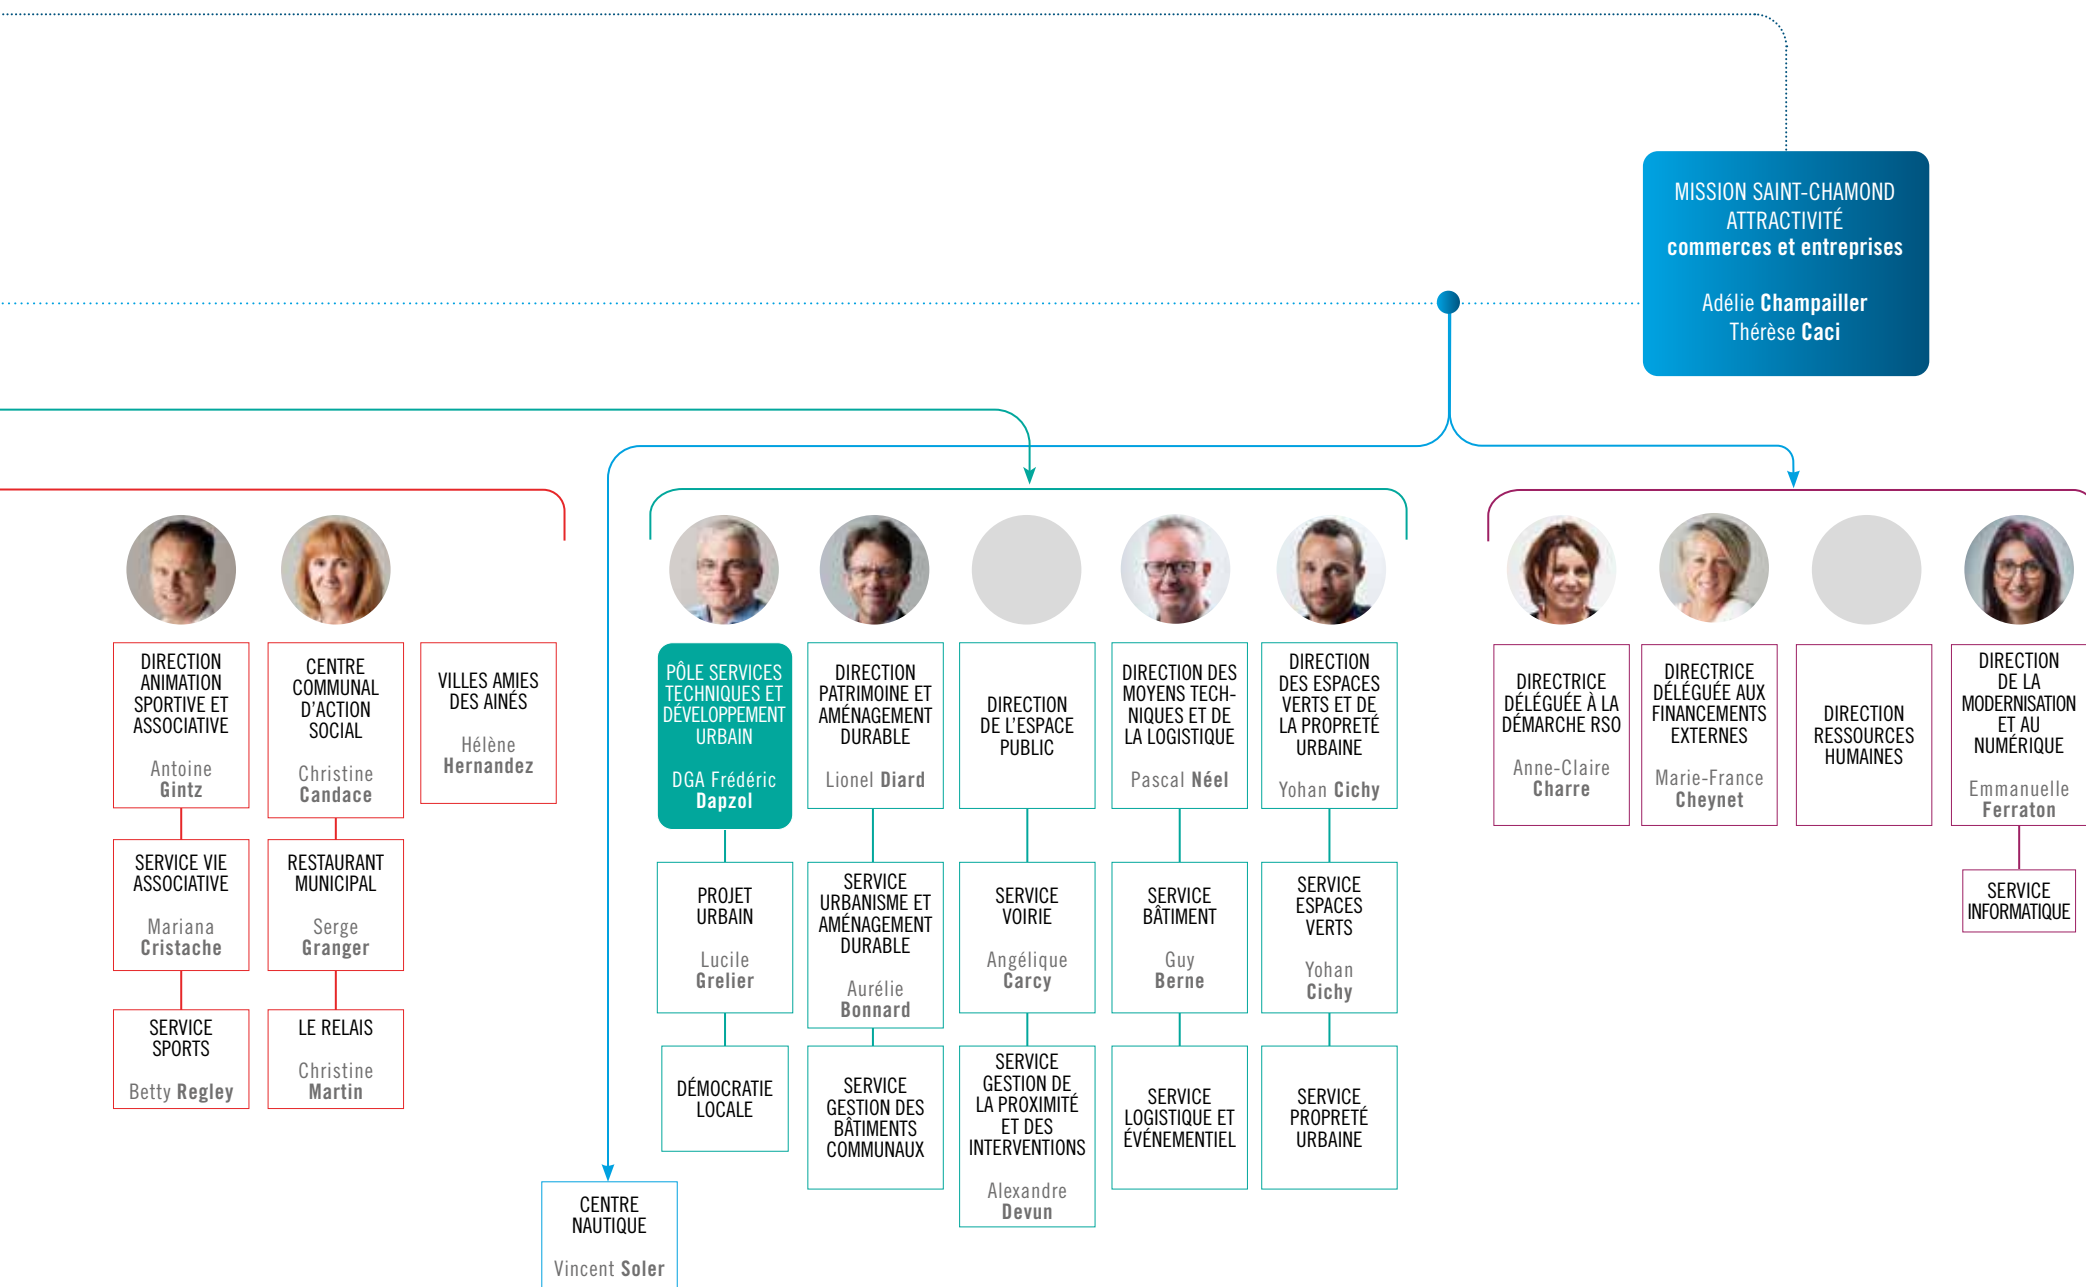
MISSION SAINT-CHAMOND ATTRACTIVITÉ
commerces et entreprises

Adélie Champailler
Thérèse Caci

DIRECTION ANIMATION SPORTIVE ET ASSOCIATIVE

Antoine Gintz

CENTRE COMMUNAL D'ACTION SOCIAL

Christine Candace

VILLES AMIES DES AINÉS

Hélène Hernandez

SERVICE VIE ASSOCIATIVE

Mariana Cristache

RESTAURANT MUNICIPAL

Serge Granger

SERVICE SPORTS

Betty Regley

LE RELAIS

Christine Martin

PÔLE SERVICES TECHNIQUES ET DÉVELOPPEMENT URBAIN

DGA Frédéric Dapzol

DIRECTION PATRIMOINE ET AMÉNAGEMENT DURABLE

Lionel Diard

DIRECTION DE L'ESPACE PUBLIC

DIRECTION DES MOYENS TECHNIQUES ET DE LA LOGISTIQUE

Pascal Néel

DIRECTION DES ESPACES VERTS ET DE LA PROPRETÉ URBAINE

Yohan Cichy

PROJET URBAIN

Lucile Grelier

SERVICE URBANISME ET AMÉNAGEMENT DURABLE

Aurélie Bonnard

SERVICE VOIRIE

Angélique Carcy

SERVICE BÂTIMENT

Guy Berne

SERVICE ESPACES VERTS

Yohan Cichy

DÉMOCRATIE LOCALE

SERVICE GESTION DES BÂTIMENTS COMMUNAUX

SERVICE GESTION DE LA PROXIMITÉ ET DES INTERVENTIONS

Alexandre Devun

SERVICE LOGISTIQUE ET ÉVÉNEMENTIEL

SERVICE PROPRETÉ URBAINE

CENTRE NAUTIQUE

Vincent Soler

DIRECTRICE DÉLÉGUÉE À LA DÉMARCHE RSO

Anne-Claire Charre

DIRECTRICE DÉLÉGUÉE AUX FINANCEMENTS EXTERNES

Marie-France Cheynet

DIRECTION RESSOURCES HUMAINES

DIRECTION DE LA MODERNISATION ET AU NUMÉRIQUE

Emmanuelle Ferraton

SERVICE INFORMATIQUE